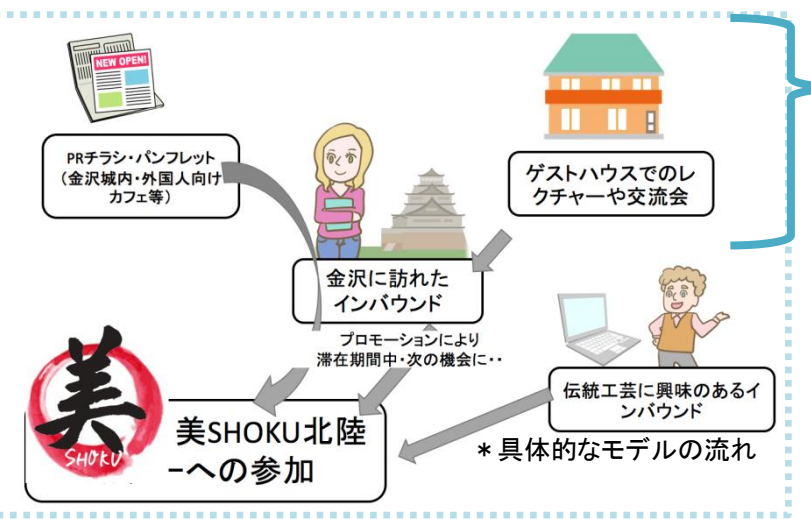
NEW OPEN!

PRチラシ・パンフレット（金沢城内・外国人向けカフェ等）

ゲストハウスでのレクチャーや交流会

金沢に訪れたインバウンド

プロモーションにより滞在期間中・次の機会に・・

伝統工芸に興味のあるインバウンド

美

SHOKU

美SHOKU北陸 ‒への参加

＊具体的なモデルの流れ